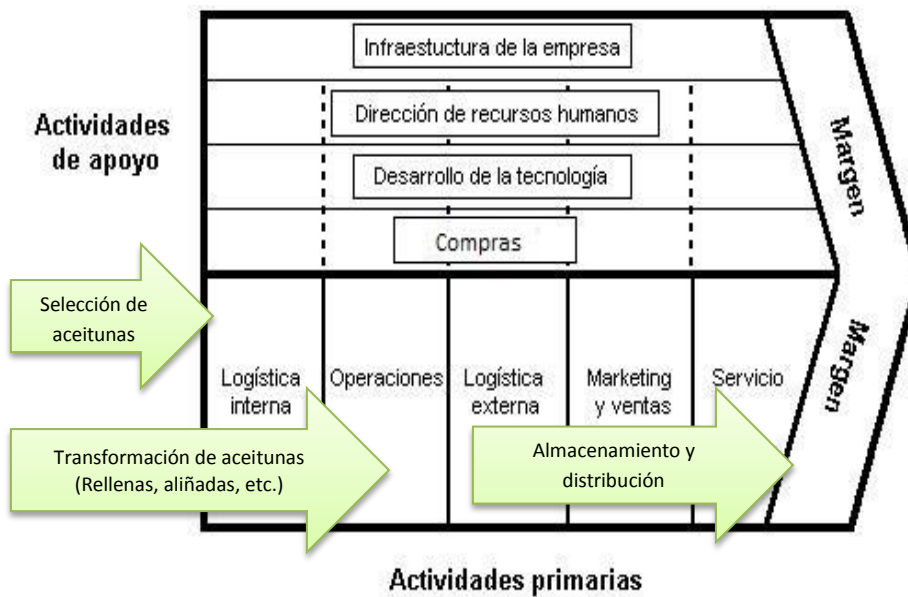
Actividades de apoyo

Infraestuctura de la empresa

Dirección de recursos humanos

Desarrollo de la tecnología

Compras

Margen

Selección de aceitunas

Logística interna

Operaciones

Logística externa

Marketing y ventas

Servicio

Margen

Transformación de aceitunas (Rellenas, aliñadas, etc.)

Almacenamiento y distribución

Actividades primarias